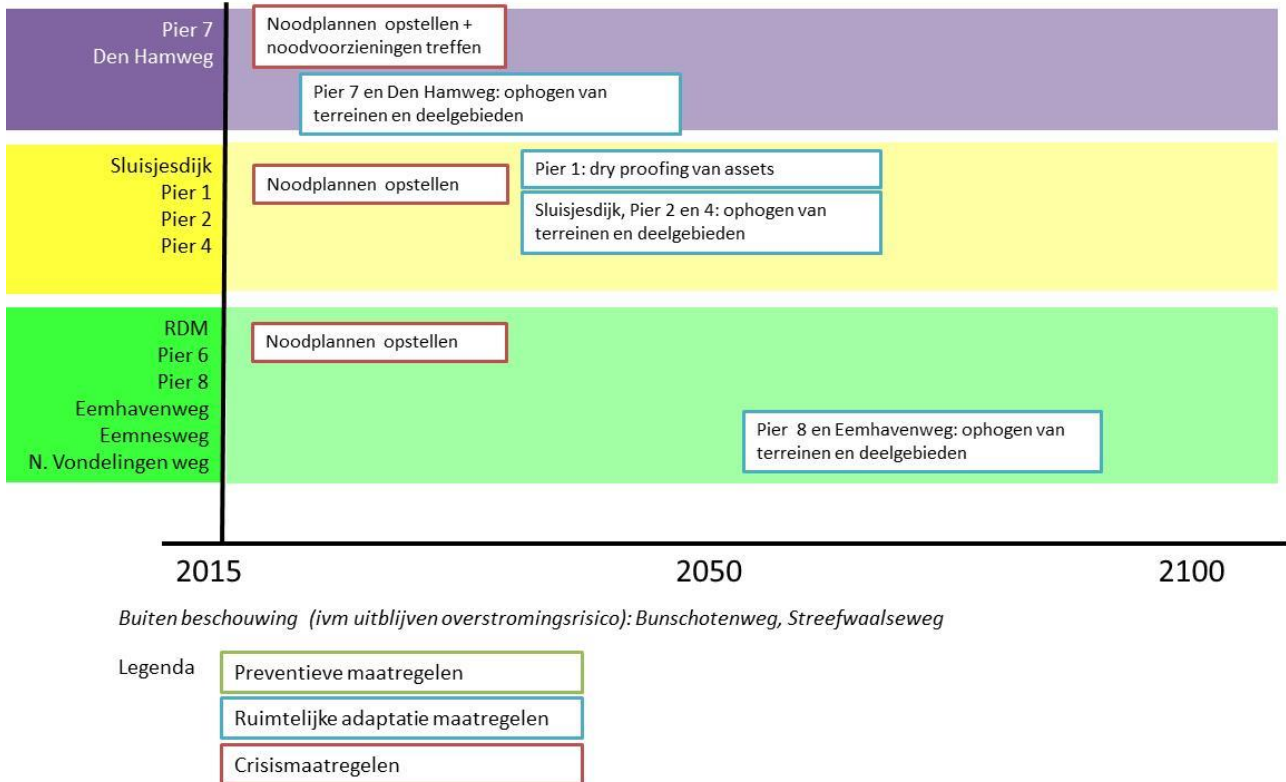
Pier 7
Den Hamweg

Noodplannen opstellen + noodvoorzieningen treffen

Pier 7 en Den Hamweg: ophogen van terreinen en deelgebieden

Sluisjesdijk
Pier 1
Pier 2
Pier 4

Noodplannen opstellen

Pier 1: dry proofing van assets

Sluisjesdijk, Pier 2 en 4: ophogen van terreinen en deelgebieden

RDM
Pier 6
Pier 8
Eemhavenweg
Eemnesweg
N. Vondelingen weg

Noodplannen opstellen

Pier 8 en Eemhavenweg: ophogen van terreinen en deelgebieden

2015 2050 2100

Buiten beschouwing (ivm uitblijven overstromingsrisico): Bunschotenweg, Streefwaalseweg

Legenda
Preventieve maatregelen
Ruimtelijke adaptatie maatregelen
Crisismaatregelen